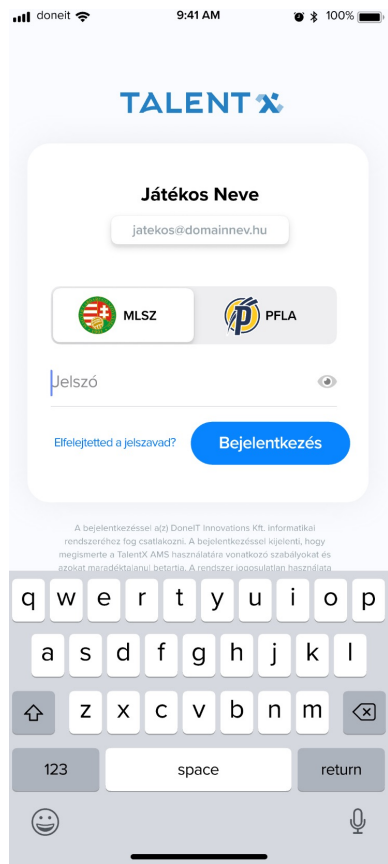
doneit 9:41 AM 100%

TALENT X

Játékos Neve

jatekos@domainnev.hu

MLSZ PFLA

Jelszó

Elfelejtetted a jelszavad? Bejelentkezés

A bejelentkezéssel a(z) DoneIT Innovations Kft. informatikai rendszeréhez fog csatlakozni. A bejelentkezéssel kijelenti, hogy megismerte a TalentX AMS használatára vonatkozó szabályokat és azokat maradéktalanul betartja. A rendszer jogosulatlan használata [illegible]

q w e r t y u i o p
a s d f g h j k l
z x c v b n m
123 space return